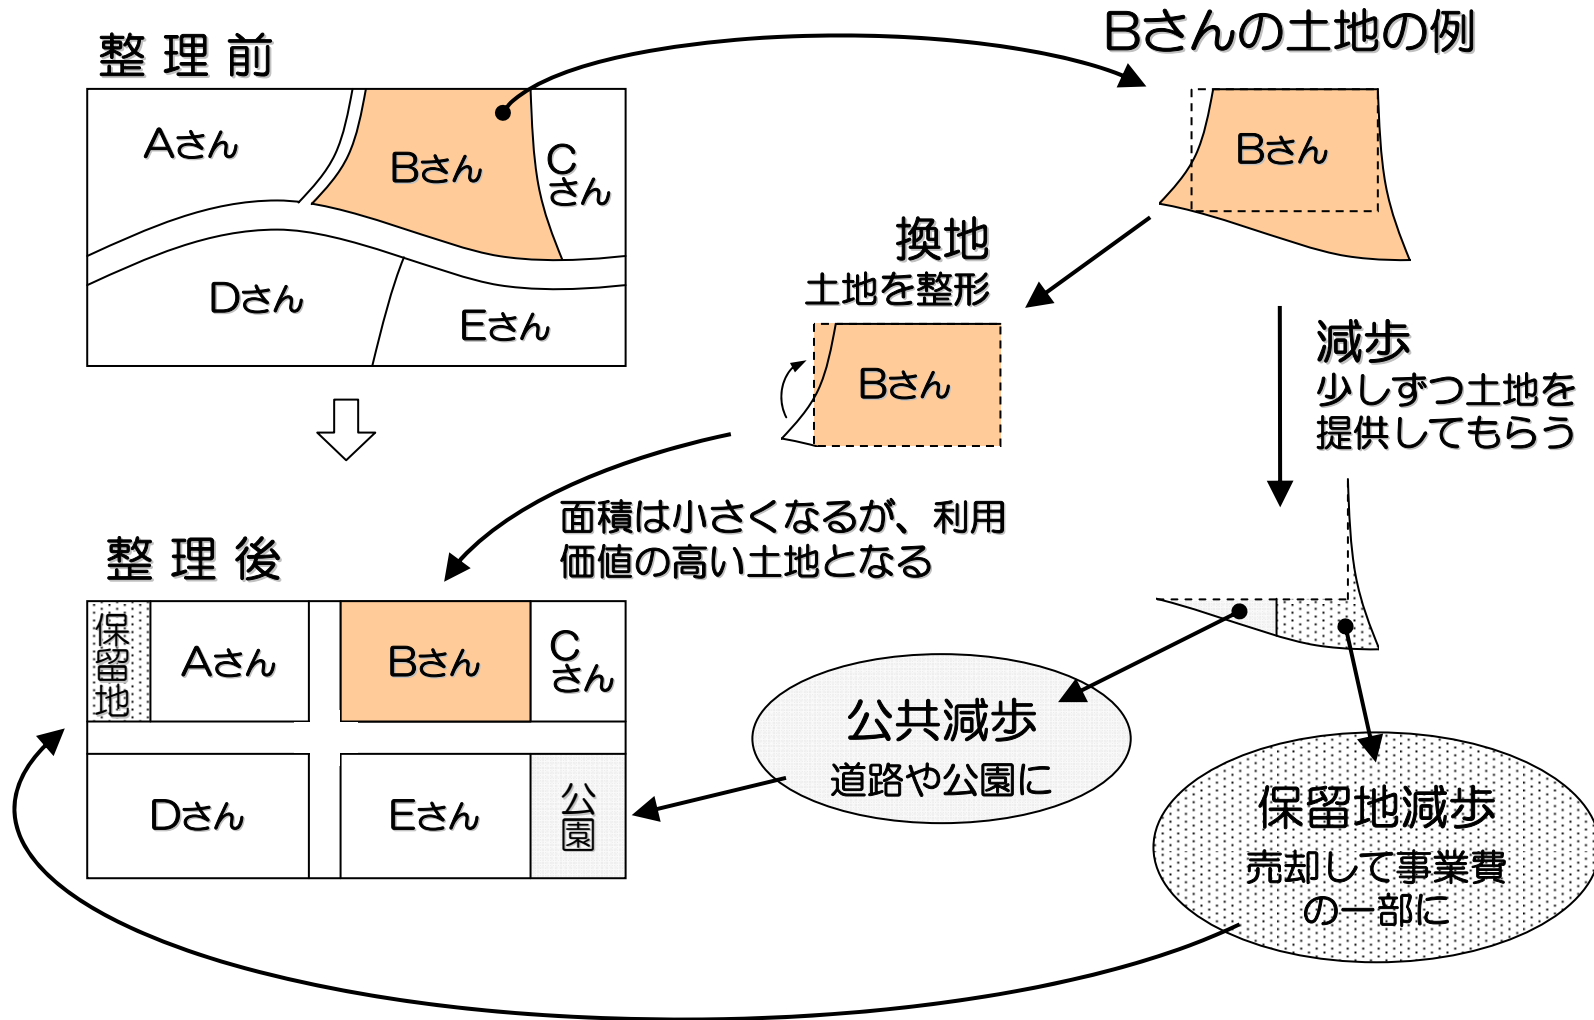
整理前

Aさん

Bさん

Cさん

Dさん

Eさん

Bさんの土地の例

Bさん

換地
土地を整形

Bさん

減歩
少しずつ土地を提供してもらう

面積は小さくなるが、利用価値の高い土地となる

整理後

保留地

Aさん

Bさん

Cさん

Dさん

Eさん

公園

公共減歩
道路や公園に

保留地減歩
売却して事業費の一部に